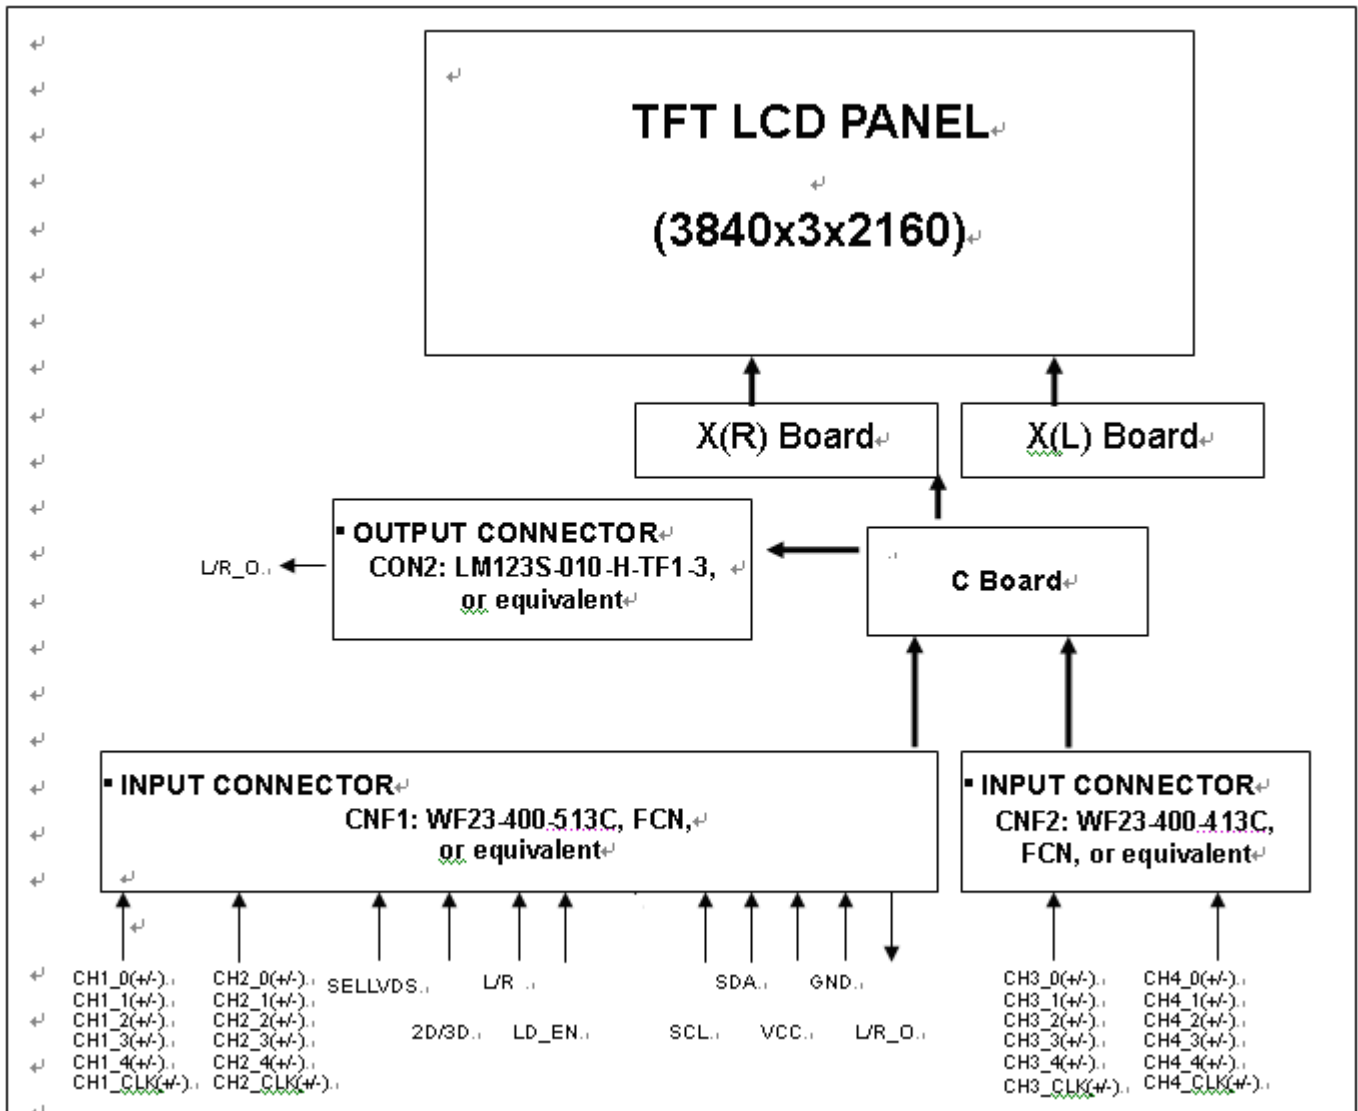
TFT LCD PANEL

(3840x3x2160)

X(R) Board

X(L) Board

OUTPUT CONNECTOR
CON2: LM123S-010-H-TF1-3, or equivalent

L/R_O

C Board

INPUT CONNECTOR
CNF1: WF23-400-513C, FCN, or equivalent

INPUT CONNECTOR
CNF2: WF23-400-413C, FCN, or equivalent

CH1_0(+/-)
CH1_1(+/-)
CH1_2(+/-)
CH1_3(+/-)
CH1_4(+/-)
CH1_CLK(+/-)

CH2_0(+/-)
CH2_1(+/-)
CH2_2(+/-)
CH2_3(+/-)
CH2_4(+/-)
CH2_CLK(+/-)

SELLVDS

2D/3D

L/R

LD_EN

SCL

SDA

VCC

GND

L/R_O

CH3_0(+/-)
CH3_1(+/-)
CH3_2(+/-)
CH3_3(+/-)
CH3_4(+/-)
CH3_CLK(+/-)

CH4_0(+/-)
CH4_1(+/-)
CH4_2(+/-)
CH4_3(+/-)
CH4_4(+/-)
CH4_CLK(+/-)